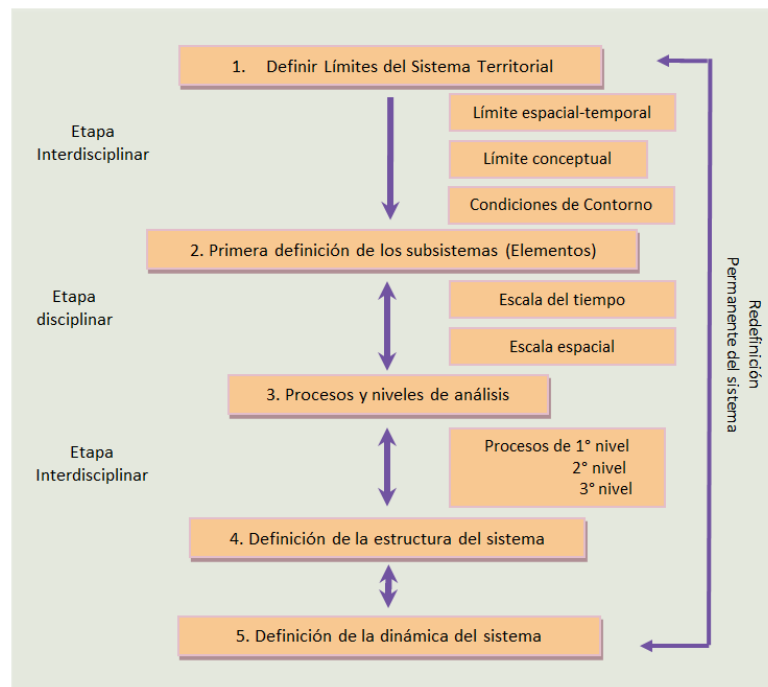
1. Definir Límites del Sistema Territorial

Etapa Interdisciplinar

Límite espacial-temporal

Límite conceptual

Condiciones de Contorno

2. Primera definición de los subsistemas (Elementos)

Etapa disciplinar

Escala del tiempo

Escala espacial

3. Procesos y niveles de análisis

Etapa Interdisciplinar

Procesos de 1° nivel
2° nivel
3° nivel

4. Definición de la estructura del sistema

5. Definición de la dinámica del sistema

Redefinición Permanente del sistema